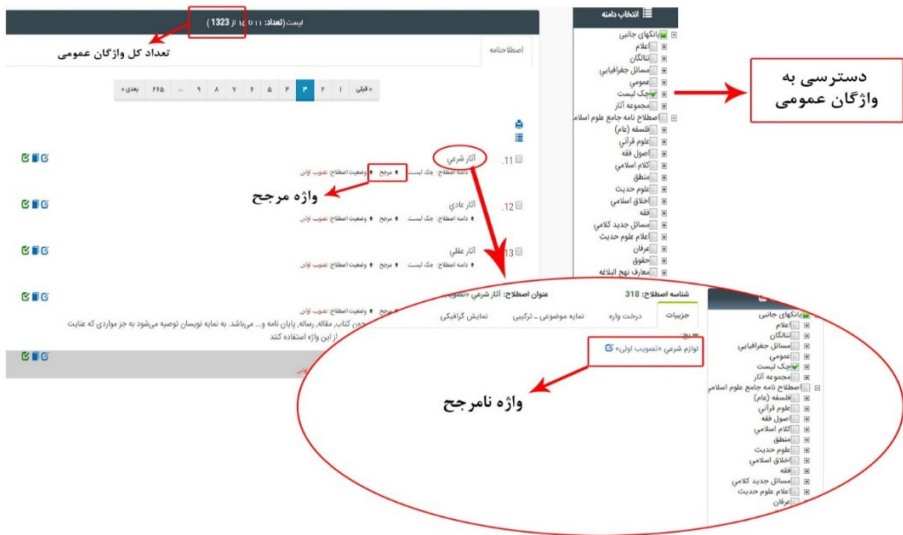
لیست (تعداد: ۱۱ تا ۱۵ از 1323)

تعداد کل واژگان عمومی

اصطلاحنامه

« قبلی ۱ ۲ ۳ ۴ ۵ ۶ ۷ ۸ ۹ ... ۲۶۵ بعدی »

11. آثار شرعی
نامه اصطلاح: چک لیست ♦ مرجع ♦ وضعیت اصطلاح: تصویب اولی

واژه مرجع

12. آثار عادی
نامه اصطلاح: چک لیست ♦ مرجع ♦ وضعیت اصطلاح: تصویب اولی

13. آثار عقلی
نامه اصطلاح: چک لیست ♦ مرجع ♦ وضعیت اصطلاح: تصویب اولی

♦ وضعیت اصطلاح: تصویب اولی
چون کتاب، مقاله، رساله، پایان نامه و... می‌باشد. به نمایه نویسان توصیه می‌شود به جز مواردی که عنایت از این واژه استفاده کنند

انتخاب دامنه
بانکهای جانبی
اعلام
تبادلگان
مسائل جغرافیایی
عمومی
چک لیست
مجموعه آثار
اصطلاح نامه جامع علوم اسلامی
فلسفه (عام)
علوم قرآنی
اصول فقه
کلام اسلامی
منطق
علوم حدیث
اخلاق اسلامی
فقه
مسائل جدید کلامی
اعلام علوم حدیث
عرفان
حقوق
معارف نهج البلاغه

دسترسی به واژگان عمومی

شناسه اصطلاح: 318 عنوان اصطلاح: آثار شرعی «تصویب
جزییات درخت واژه نمایه موضوعی ـ ترکیبی نمایش گرافیکی
لوازم شرعی «تصویب اولی»

واژه نامرجع

بانکهای جانبی
اعلام
تبادلگان
مسائل جغرافیایی
عمومی
چک لیست
مجموعه آثار
اصطلاح نامه جامع علوم اسلامی
فلسفه (عام)
علوم قرآنی
اصول فقه
کلام اسلامی
منطق
علوم حدیث
اخلاق اسلامی
فقه
مسائل جدید کلامی
اعلام علوم حدیث
عرفان